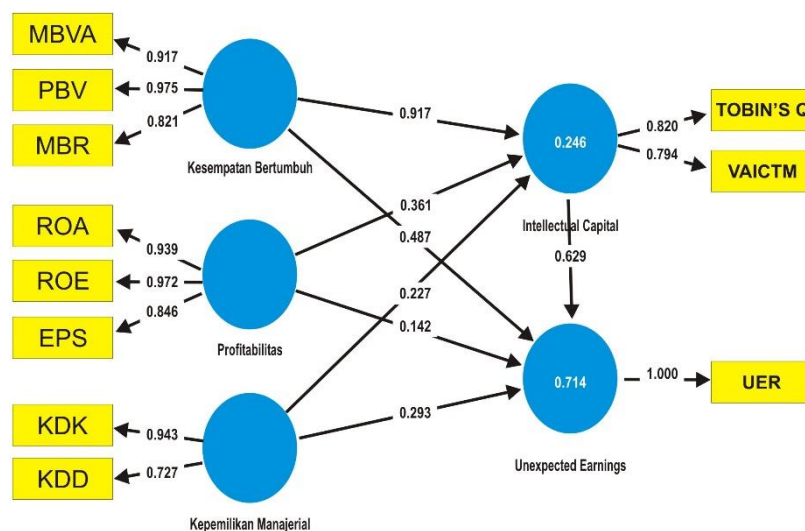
MBVA
0.917
PBV
0.975
MBR
0.821
Kesempatan Bertumbuh
0.917
0.246
0.820
TOBIN'S Q
0.794
VAICTM
ROA
0.939
ROE
0.972
EPS
0.846
Profitabilitas
0.361
0.487
Intellectual Capital
0.629
0.227
0.142
0.714
1.000
UER
KDK
0.943
KDD
0.727
0.293
Unexpected Earnings
Kepemilikan Manajerial